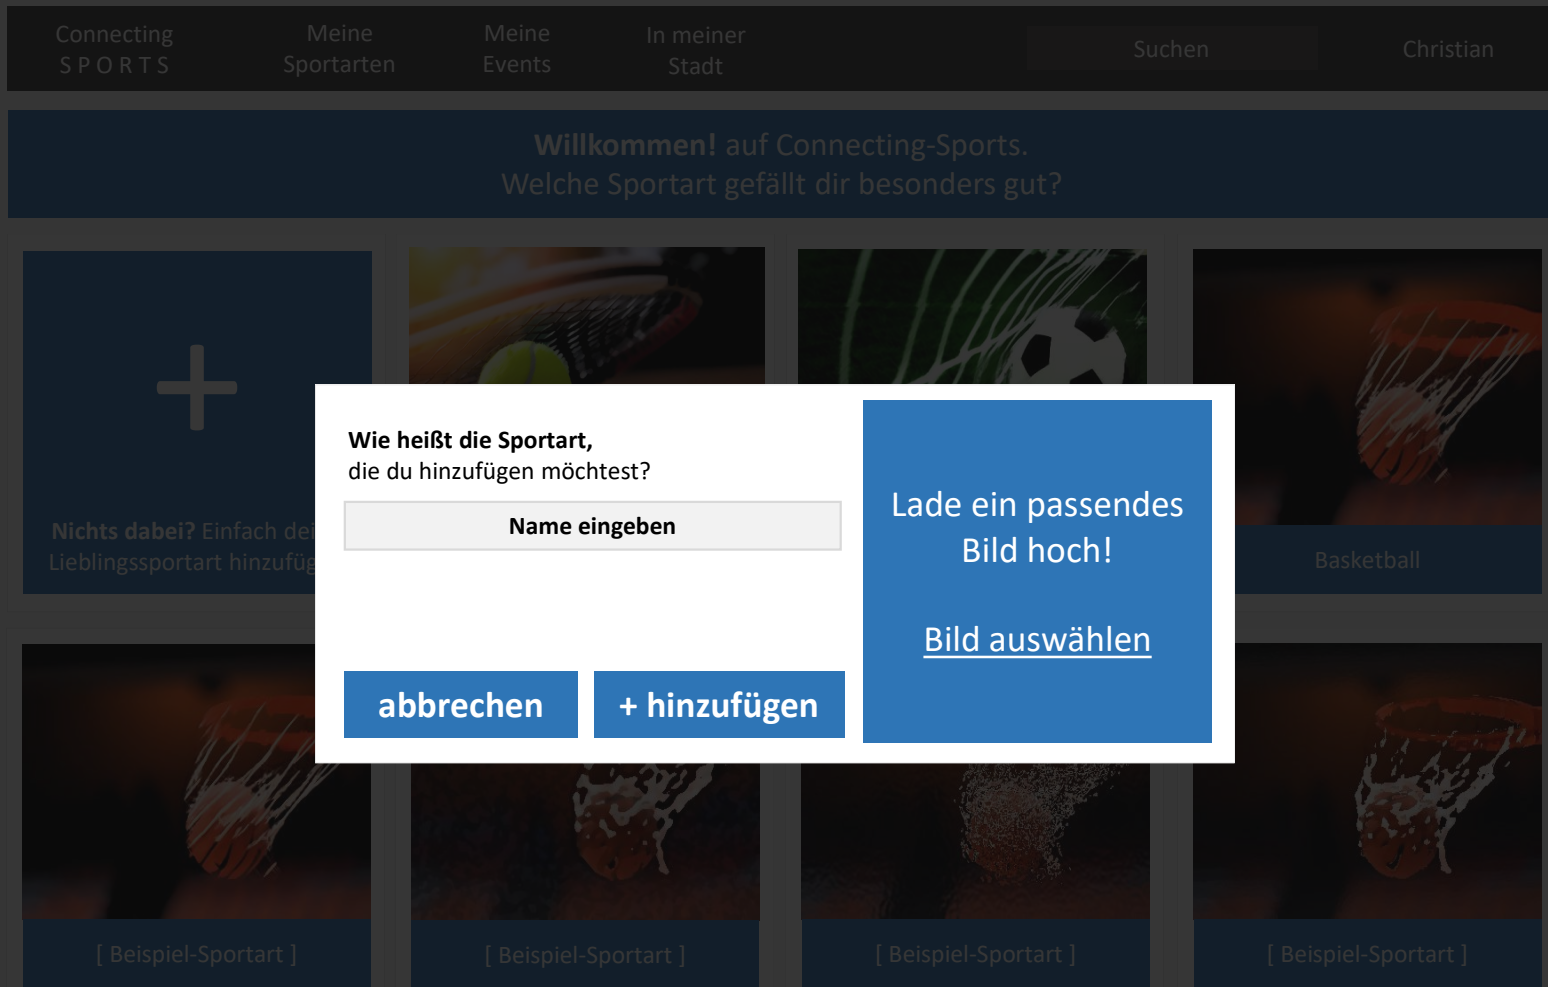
Connecting SPORTS
Meine Sportarten
Meine Events
In meiner Stadt
Suchen
Christian

Willkommen! auf Connecting-Sports.
Welche Sportart gefällt dir besonders gut?

+

Nichts dabei? Einfach dei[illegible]
Lieblingssportart hinzufüg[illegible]

Basketball

Wie heißt die Sportart,
die du hinzufügen möchtest?

Name eingeben

abbrechen
+ hinzufügen

Lade ein passendes Bild hoch!

Bild auswählen

[ Beispiel-Sportart ]
[ Beispiel-Sportart ]
[ Beispiel-Sportart ]
[ Beispiel-Sportart ]